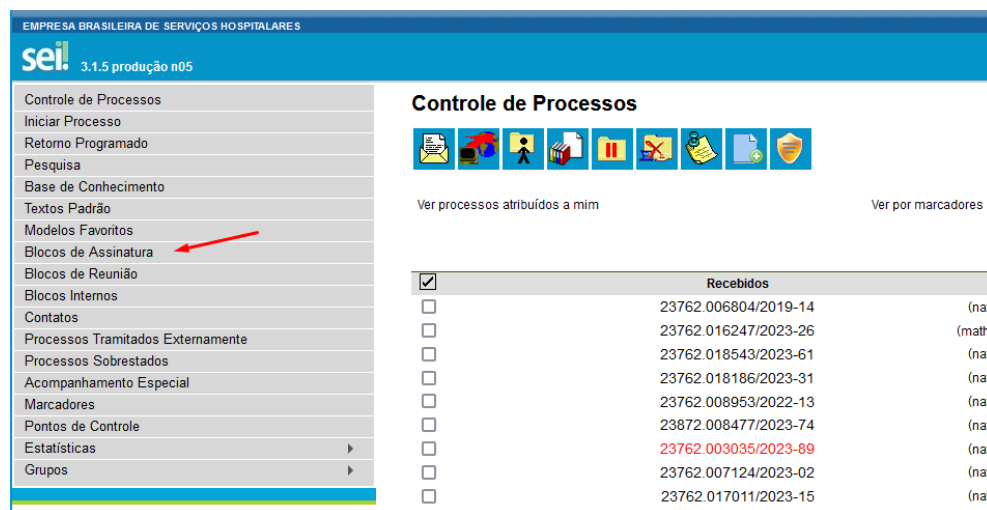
EMPRESA BRASILEIRA DE SERVIÇOS HOSPITALARES

sei! 3.1.5 produção n05

Controle de Processos
Iniciar Processo
Retorno Programado
Pesquisa
Base de Conhecimento
Textos Padrão
Modelos Favoritos
Blocos de Assinatura
Blocos de Reunião
Blocos Internos
Contatos
Processos Tramitados Externamente
Processos Sobrestados
Acompanhamento Especial
Marcadores
Pontos de Controle
Estatísticas
Grupos

Controle de Processos

Ver processos atribuídos a mim

Ver por marcadores

Recebidos
23762.006804/2019-14 (na
23762.016247/2023-26 (math
23762.018543/2023-61 (na
23762.018186/2023-31 (na
23762.008953/2022-13 (na
23872.008477/2023-74 (na
23762.003035/2023-89 (na
23762.007124/2023-02 (na
23762.017011/2023-15 (na